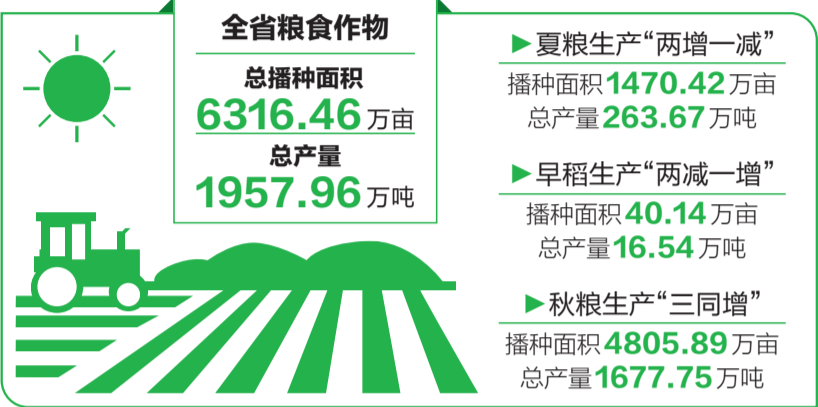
全省粮食作物

总播种面积
6316.46万亩
总产量
1957.96万吨

▶夏粮生产“两增一减”
播种面积1470.42万亩
总产量263.67万吨

▶早稻生产“两减一增”
播种面积40.14万亩
总产量16.54万吨

▶秋粮生产“三同增”
播种面积4805.89万亩
总产量1677.75万吨